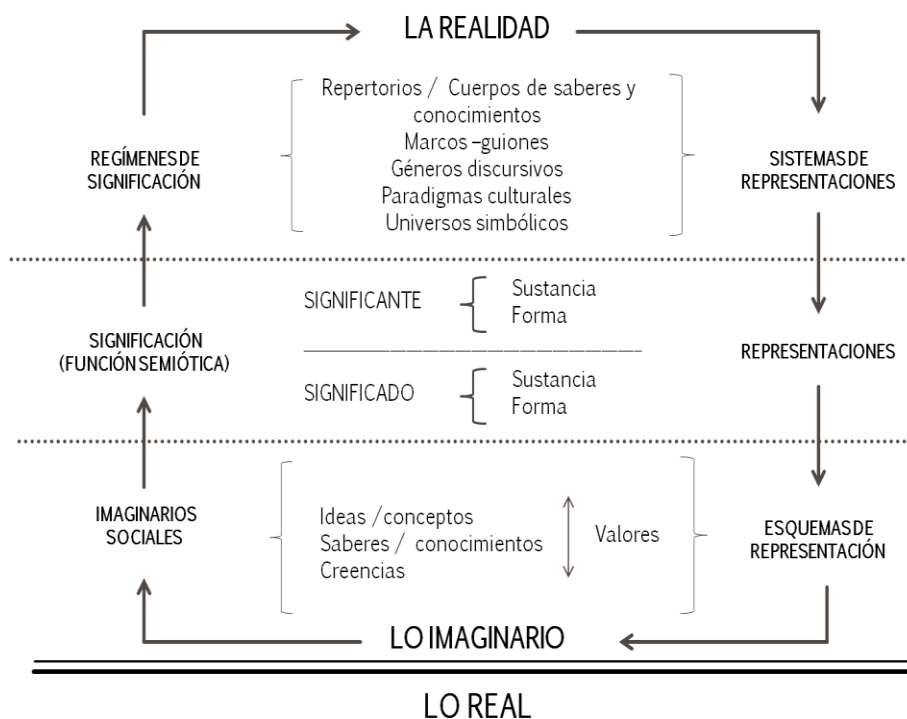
LA REALIDAD

REGÍMENES DE SIGNIFICACIÓN

Repertorios / Cuerpos de saberes y conocimientos
Marcos –guiones
Géneros discursivos
Paradigmas culturales
Universos simbólicos

SISTEMAS DE REPRESENTACIONES

SIGNIFICACIÓN (FUNCIÓN SEMIÓTICA)

SIGNIFICANTE
Sustancia
Forma

SIGNIFICADO
Sustancia
Forma

REPRESENTACIONES

IMAGINARIOS SOCIALES

Ideas /conceptos
Saberes / conocimientos
Creencias

Valores

ESQUEMAS DE REPRESENTACIÓN

LO IMAGINARIO

LO REAL